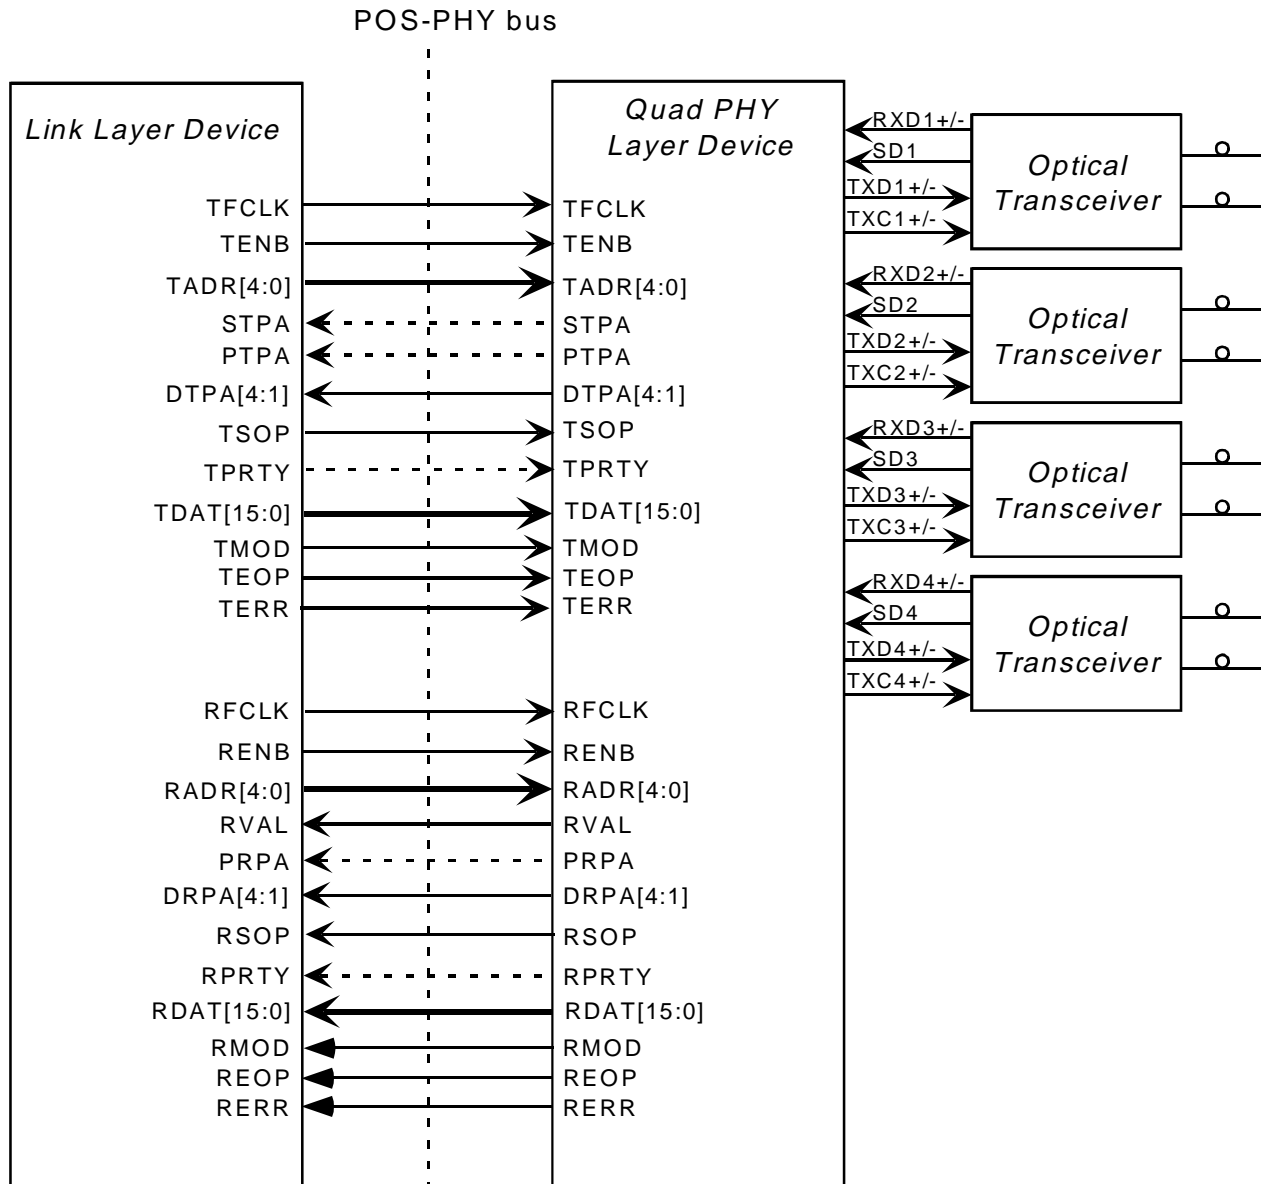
POS-PHY bus

Link Layer Device

TFCLK
TENB
TADR[4:0]
STPA
PTPA
DTPA[4:1]
TSOP
TPRTY
TDAT[15:0]
TMOD
TEOP
TERR

RFCLK
RENB
RADR[4:0]
RVAL
PRPA
DRPA[4:1]
RSOP
RPRTY
RDAT[15:0]
RMOD
REOP
RERR

Quad PHY Layer Device

TFCLK
TENB
TADR[4:0]
STPA
PTPA
DTPA[4:1]
TSOP
TPRTY
TDAT[15:0]
TMOD
TEOP
TERR

RFCLK
RENB
RADR[4:0]
RVAL
PRPA
DRPA[4:1]
RSOP
RPRTY
RDAT[15:0]
RMOD
REOP
RERR

RXD1+/-
SD1
TXD1+/-
TXC1+/-
Optical Transceiver

RXD2+/-
SD2
TXD2+/-
TXC2+/-
Optical Transceiver

RXD3+/-
SD3
TXD3+/-
TXC3+/-
Optical Transceiver

RXD4+/-
SD4
TXD4+/-
TXC4+/-
Optical Transceiver